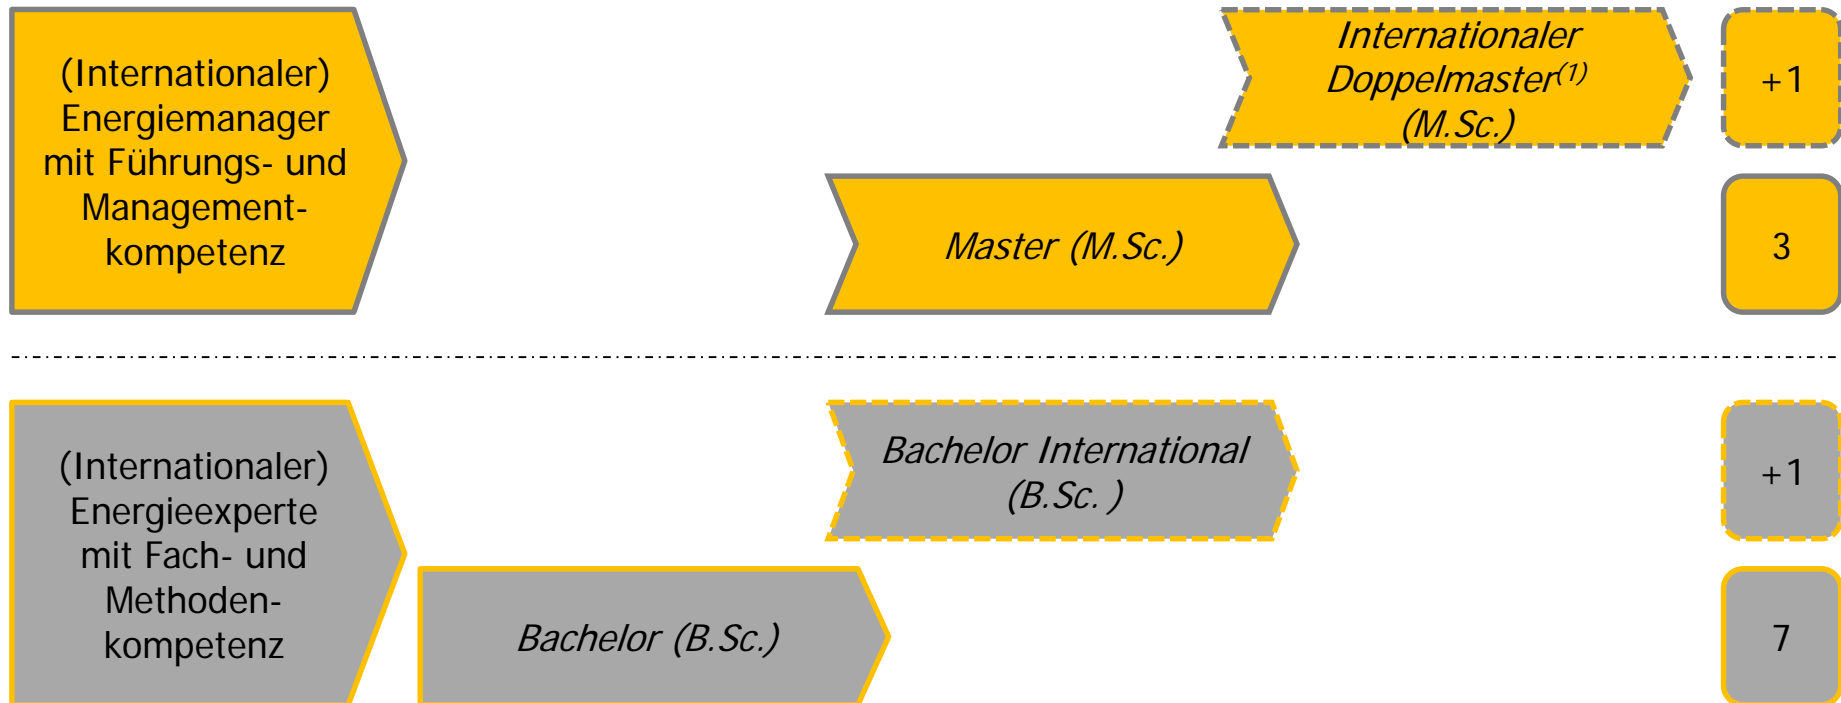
(Internationaler) Energiemanager mit Führungs- und Management-kompetenz

Internationaler Doppelmaster$^{(1)}$ (M.Sc.)

+1

Master (M.Sc.)

3

(Internationaler) Energieexperte mit Fach- und Methoden-kompetenz

Bachelor International (B.Sc. )

+1

Bachelor (B.Sc.)

7